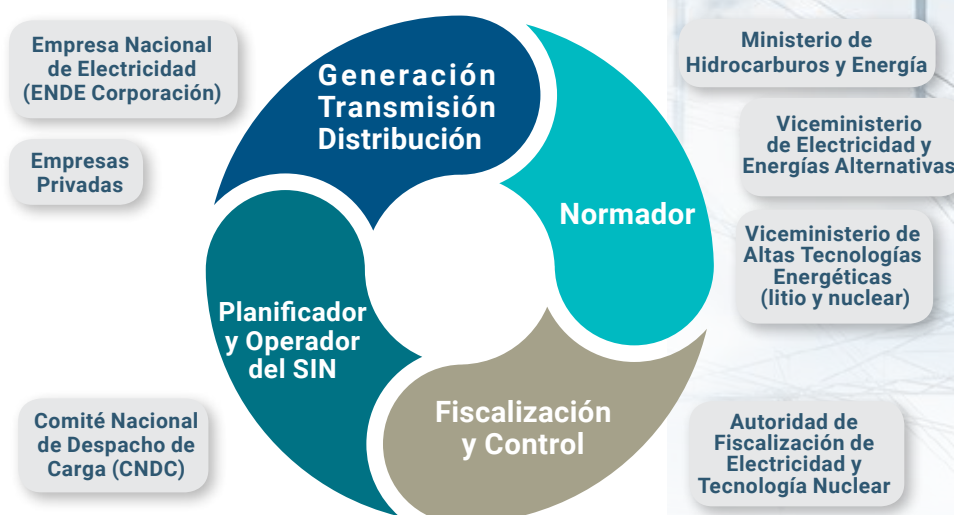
Empresa Nacional de Electricidad (ENDE Corporación)

Empresas Privadas

Generación Transmisión Distribución

Normador

Planificador y Operador del SIN

Fiscalización y Control

Comité Nacional de Despacho de Carga (CNDC)

Ministerio de Hidrocarburos y Energía

Viceministerio de Electricidad y Energías Alternativas

Viceministerio de Altas Tecnologías Energéticas (litio y nuclear)

Autoridad de Fiscalización de Electricidad y Tecnología Nuclear